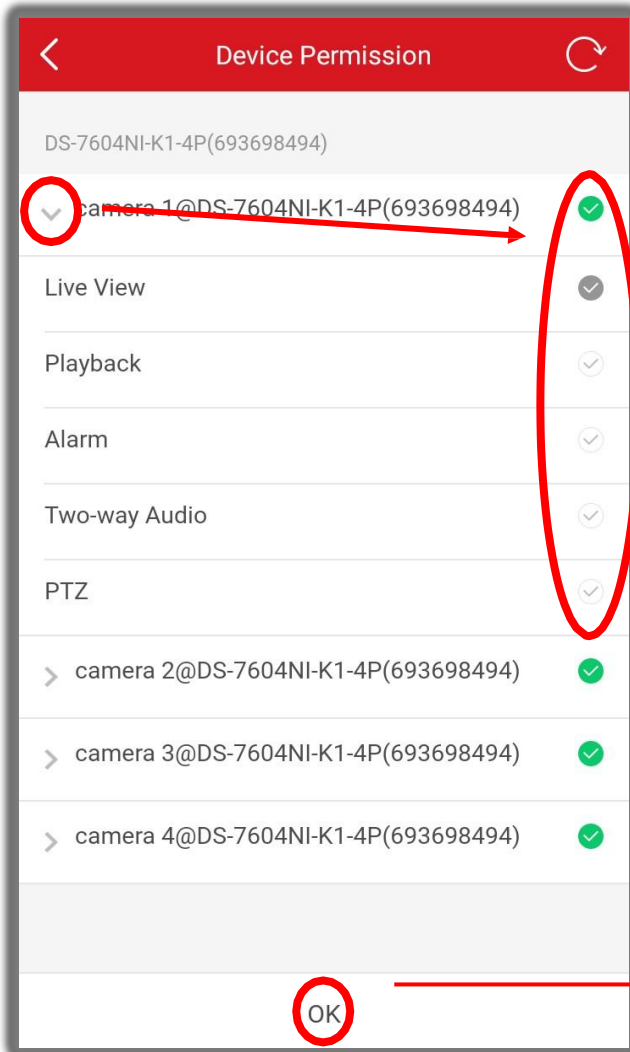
Device Permission

DS-7604NI-K1-4P(693698494)

camera 1@DS-7604NI-K1-4P(693698494)

Live View

Playback

Alarm

Two-way Audio

PTZ

camera 2@DS-7604NI-K1-4P(693698494)

camera 3@DS-7604NI-K1-4P(693698494)

camera 4@DS-7604NI-K1-4P(693698494)

OK